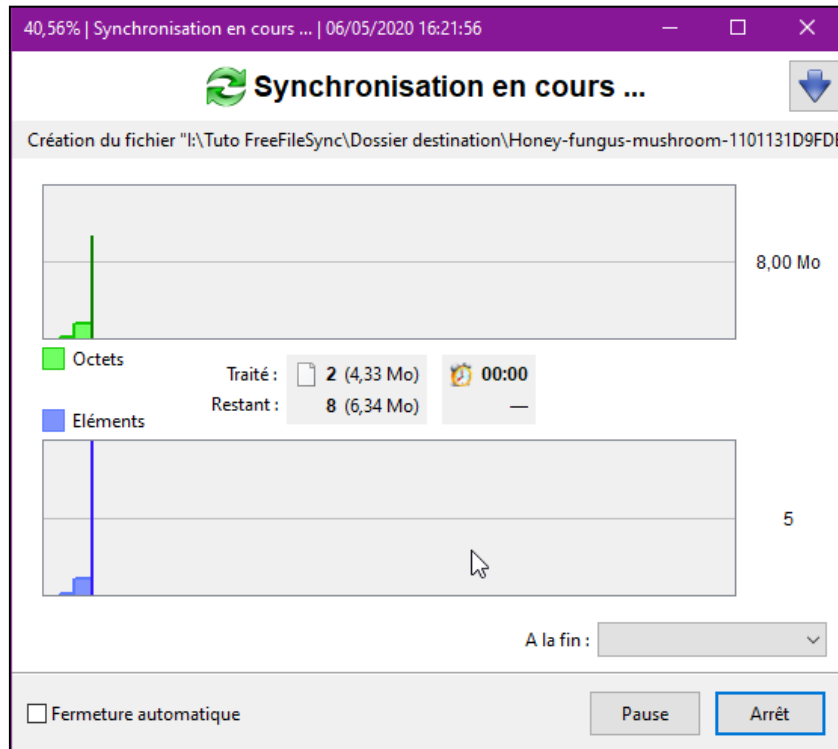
40,56% | Synchronisation en cours ... | 06/05/2020 16:21:56

Synchronisation en cours ...

Création du fichier "I:\Tuto FreeFileSync\Dossier destination\Honey-fungus-mushroom-1101131D9FD

8,00 Mo

Octets

Traité : 2 (4,33 Mo) 00:00

Restant : 8 (6,34 Mo) —

Eléments

5

A la fin :

Fermeture automatique

Pause

Arrêt